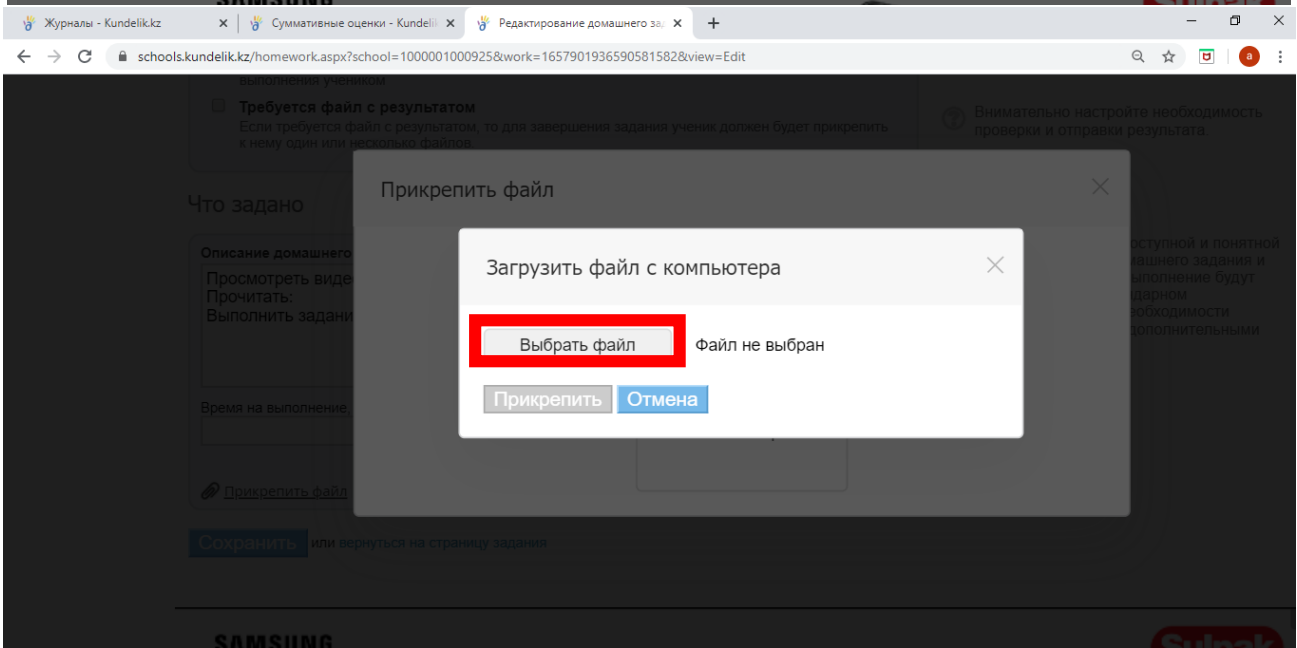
Журналы - Kundelik.kz
Суммативные оценки - Kundeli
Редактирование домашнего за
schools.kundelik.kz/homework.aspx?school=1000001000925&work=1657901936590581582&view=Edit
а

выполнения учеником
Требуется файл с результатом
Если требуется файл с результатом, то для завершения задания ученик должен будет прикрепить к нему один или несколько файлов.

Внимательно настройте необходимость проверки и отправки результата.

Что задано
Описание домашнего
Просмотреть виде
Прочитать:
Выполнить задани

Время на выполнение,

Прикрепить файл

Сохранить или вернуться на страницу задания

оступной и понятной
машнего задания и
ыполнение будут
дарном
еобходимости
дополнительными

Прикрепить файл

Загрузить файл с компьютера
Выбрать файл Файл не выбран
Прикрепить Отмена

SAMSUNG
SAMSUNG
Sulpak